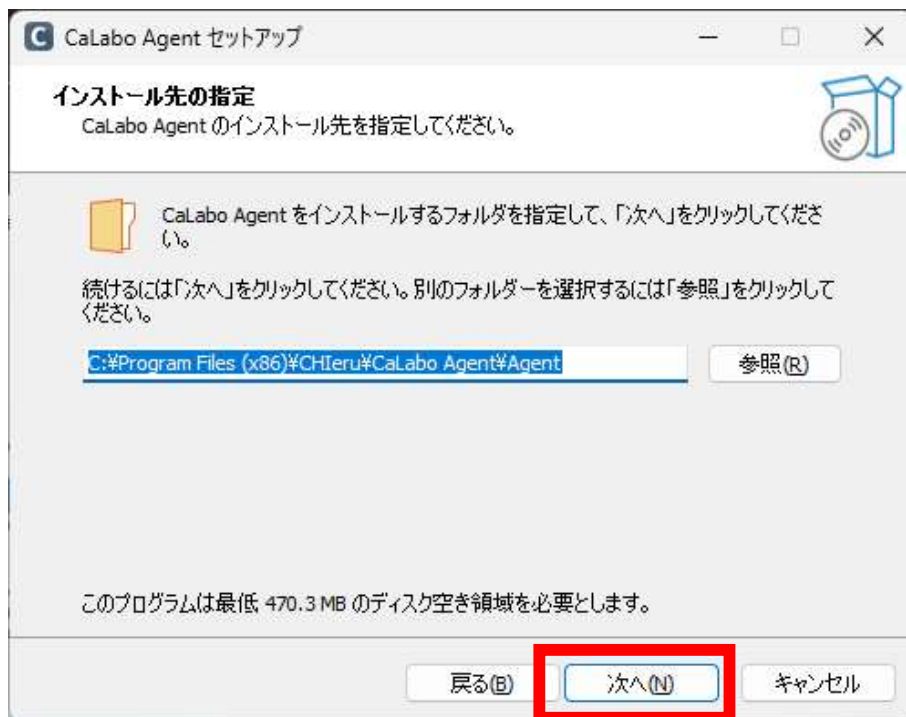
CaLabo Agent セットアップ

インストール先の指定
CaLabo Agent のインストール先を指定してください。

CaLabo Agent をインストールするフォルダを指定して、「次へ」をクリックしてください。

続けるには「次へ」をクリックしてください。別のフォルダーを選択するには「参照」をクリックしてください。

C:¥Program Files (x86)¥CHIeru¥CaLabo Agent¥Agent

参照(R)

このプログラムは最低 470.3 MB のディスク空き領域を必要とします。

戻る(B)
次へ(N)
キャンセル